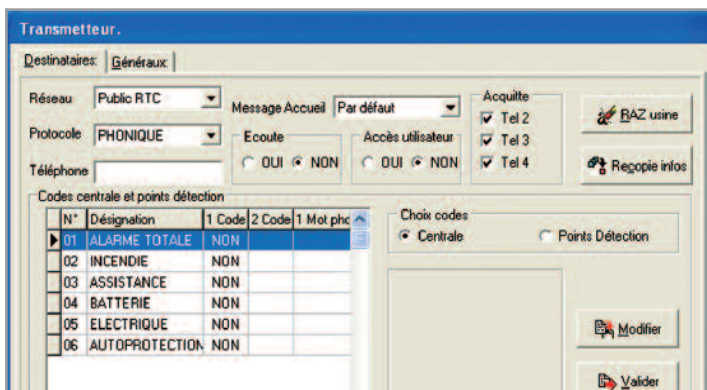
Transmetteur.

Destinataires: | Généraux

Réseau Public RTC

Protocole PHONIQUE

Téléphone

Message Accueil Par défaut

Ecoute
OUI NON

Accès utilisateur
OUI NON

Acquitte
Tel 2
Tel 3
Tel 4

RAZ usine

Recopie infos

Codes centrale et points détection

| N° | Désignation | 1 Code | 2 Code | 1 Mot phc |
|---|---|---|---|---|
| 01 | ALARME TOTALE | NON | | |
| 02 | INCENDIE | NON | | |
| 03 | ASSISTANCE | NON | | |
| 04 | BATTERIE | NON | | |
| 05 | ELECTRIQUE | NON | | |
| 06 | AUTOPROTECTION | NON | | |

Choix codes
Centrale
Points Détection

Modifier

Valider